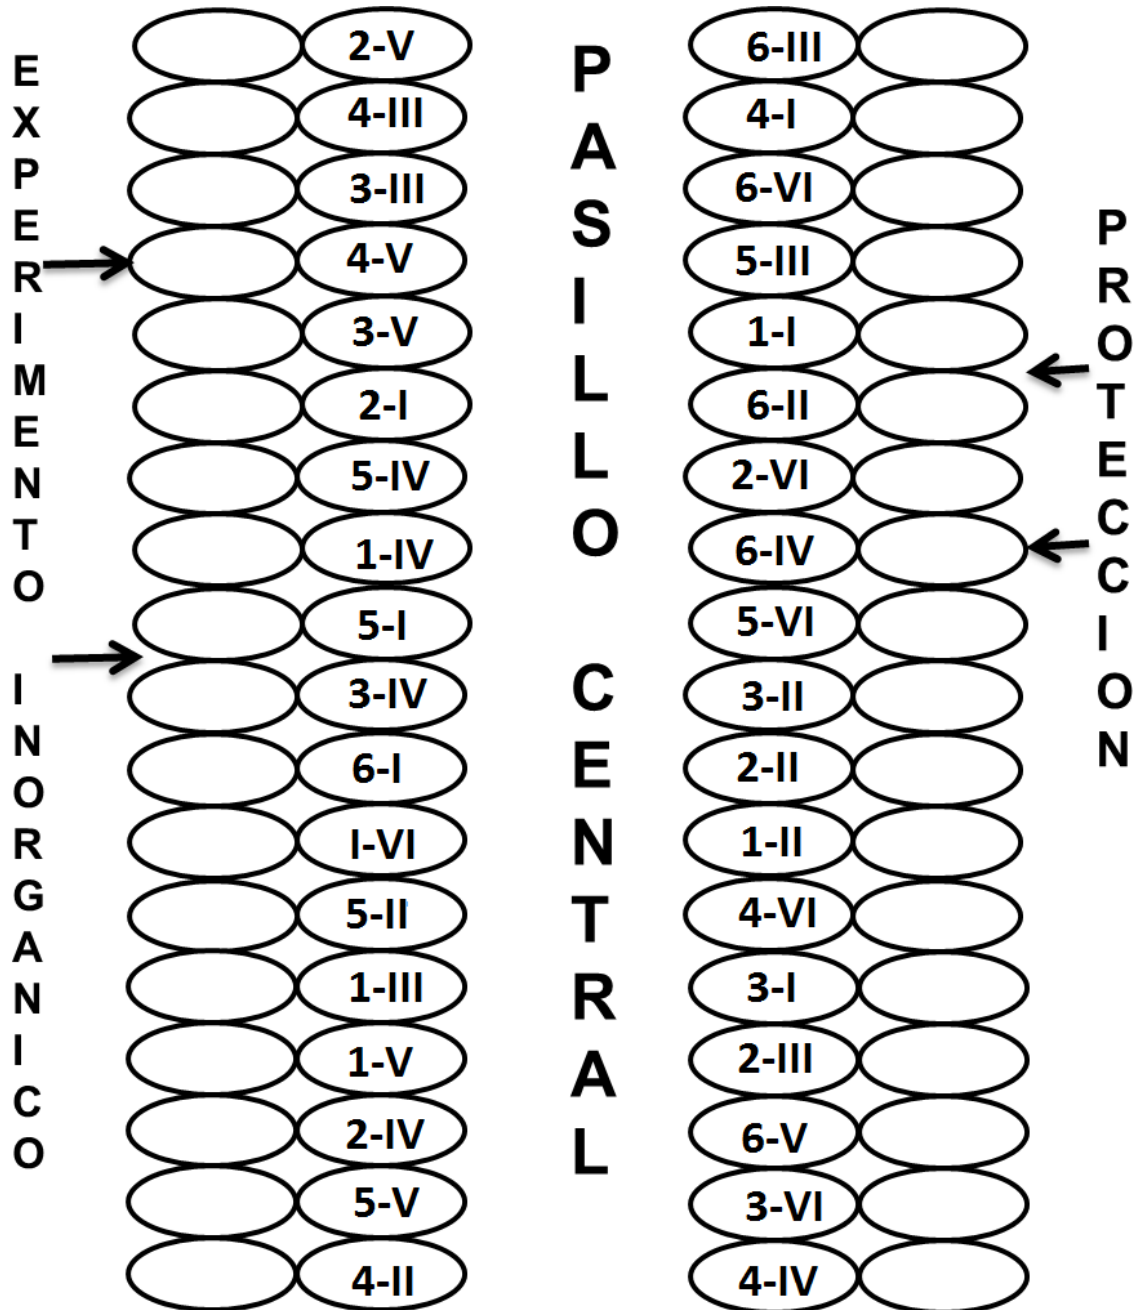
EXPERIMENTO INORGANICO

2-V
4-III
3-III
4-V
3-V
2-I
5-IV
1-IV
5-I
3-IV
6-I
I-VI
5-II
1-III
1-V
2-IV
5-V
4-II

PASILLO CENTRAL

6-III
4-I
6-VI
5-III
1-I
6-II
2-VI
6-IV
5-VI
3-II
2-II
1-II
4-VI
3-I
2-III
6-V
3-VI
4-IV

PROTECCION